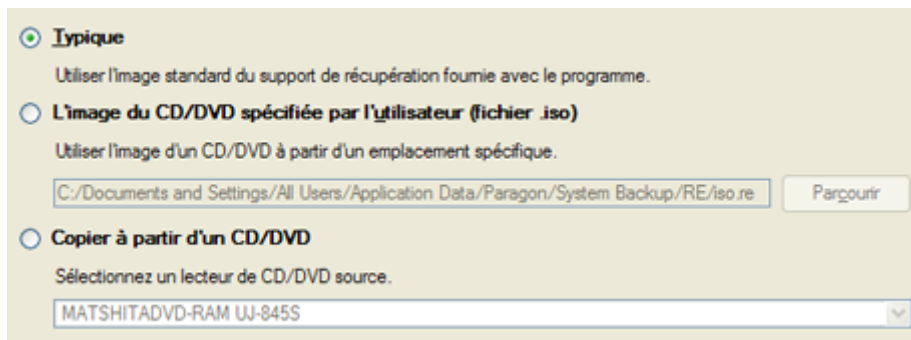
Typique

Utiliser l'image standard du support de récupération fournie avec le programme.

L'image du CD/DVD spécifiée par l'utilisateur (fichier .iso)

Utiliser l'image d'un CD/DVD à partir d'un emplacement spécifique.

C:/Documents and Settings/All Users/Application Data/Paragon/System Backup/RE/iso.re

Parcourir

Copier à partir d'un CD/DVD

Sélectionnez un lecteur de CD/DVD source.

MATSHITADVD-RAM UJ-845S